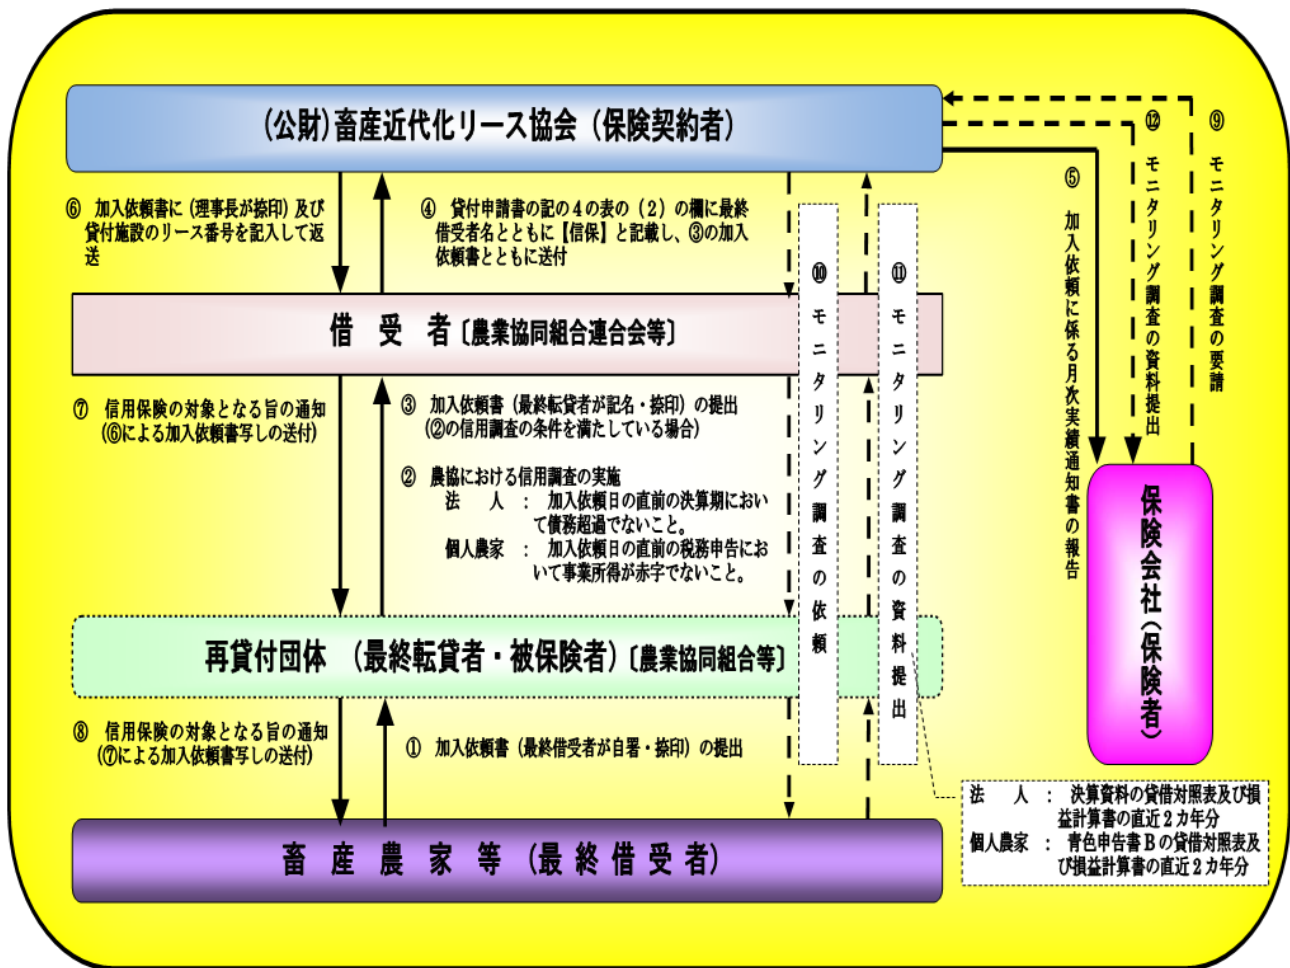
(公財)畜産近代化リース協会(保険契約者)

⑥ 加入依頼書に(理事長が捺印)及び貸付施設のリース番号を記入して返送

④ 貸付申請書の記の4の表の(2)の欄に最終借受者名とともに【信保】と記載し、③の加入依頼書とともに送付

⑩ モニタリング調査の依頼

⑪ モニタリング調査の資料提出

⑤ 加入依頼に係る月次実績通知書の報告

⑫ モニタリング調査の資料提出

⑨ モニタリング調査の要請

借受者〔農業協同組合連合会等〕

⑦ 信用保険の対象となる旨の通知(⑥による加入依頼書写しの送付)

③ 加入依頼書(最終転貸者が記名・捺印)の提出(②の信用調査の条件を満たしている場合)

② 農協における信用調査の実施
法人: 加入依頼日の直前の決算期において債務超過でないこと。
個人農家: 加入依頼日の直前の税務申告において事業所得が赤字でないこと。

保険会社(保険者)

再貸付団体 (最終転貸者・被保険者)〔農業協同組合等〕

⑧ 信用保険の対象となる旨の通知(⑦による加入依頼書写しの送付)

① 加入依頼書(最終借受者が自署・捺印)の提出

法人: 決算資料の貸借対照表及び損益計算書の直近2カ年分
個人農家: 青色申告書Bの貸借対照表及び損益計算書の直近2カ年分

畜産農家等(最終借受者)